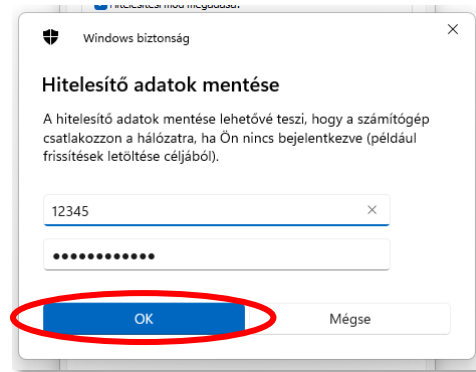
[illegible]

Windows biztonság

×

Hitelesítő adatok mentése

A hitelesítő adatok mentése lehetővé teszi, hogy a számítógép csatlakozzon a hálózatra, ha Ön nincs bejelentkezve (például frissítések letöltése céljából).

12345 ×

••••••••••••

OK

Mégse